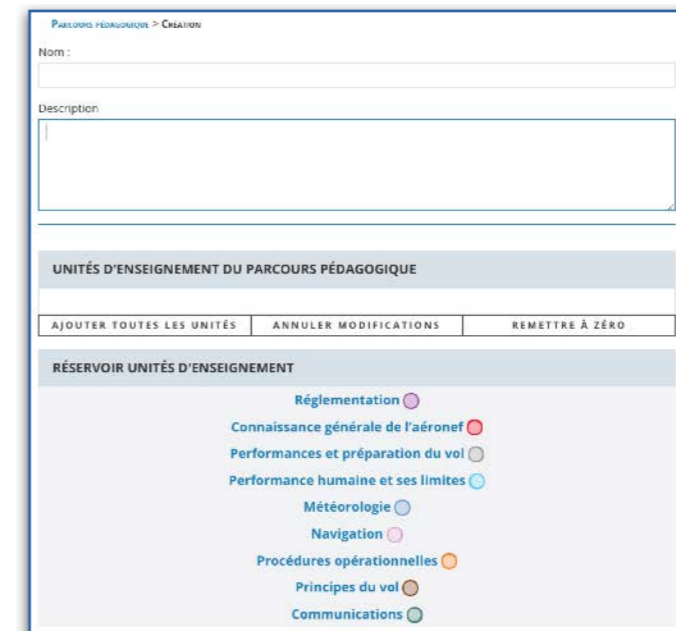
Parcours pédagogique > Création

Nom :

Description

UNITÉS D'ENSEIGNEMENT DU PARCOURS PÉDAGOGIQUE

| AJOUTER TOUTES LES UNITÉS | ANNULER MODIFICATIONS | REMETTRE À ZÉRO |
|---|---|---|

RÉSERVOIR UNITÉS D'ENSEIGNEMENT

Réglementation

Connaissance générale de l'aéronef

Performances et préparation du vol

Performance humaine et ses limites

Météorologie

Navigation

Procédures opérationnelles

Principes du vol

Communications